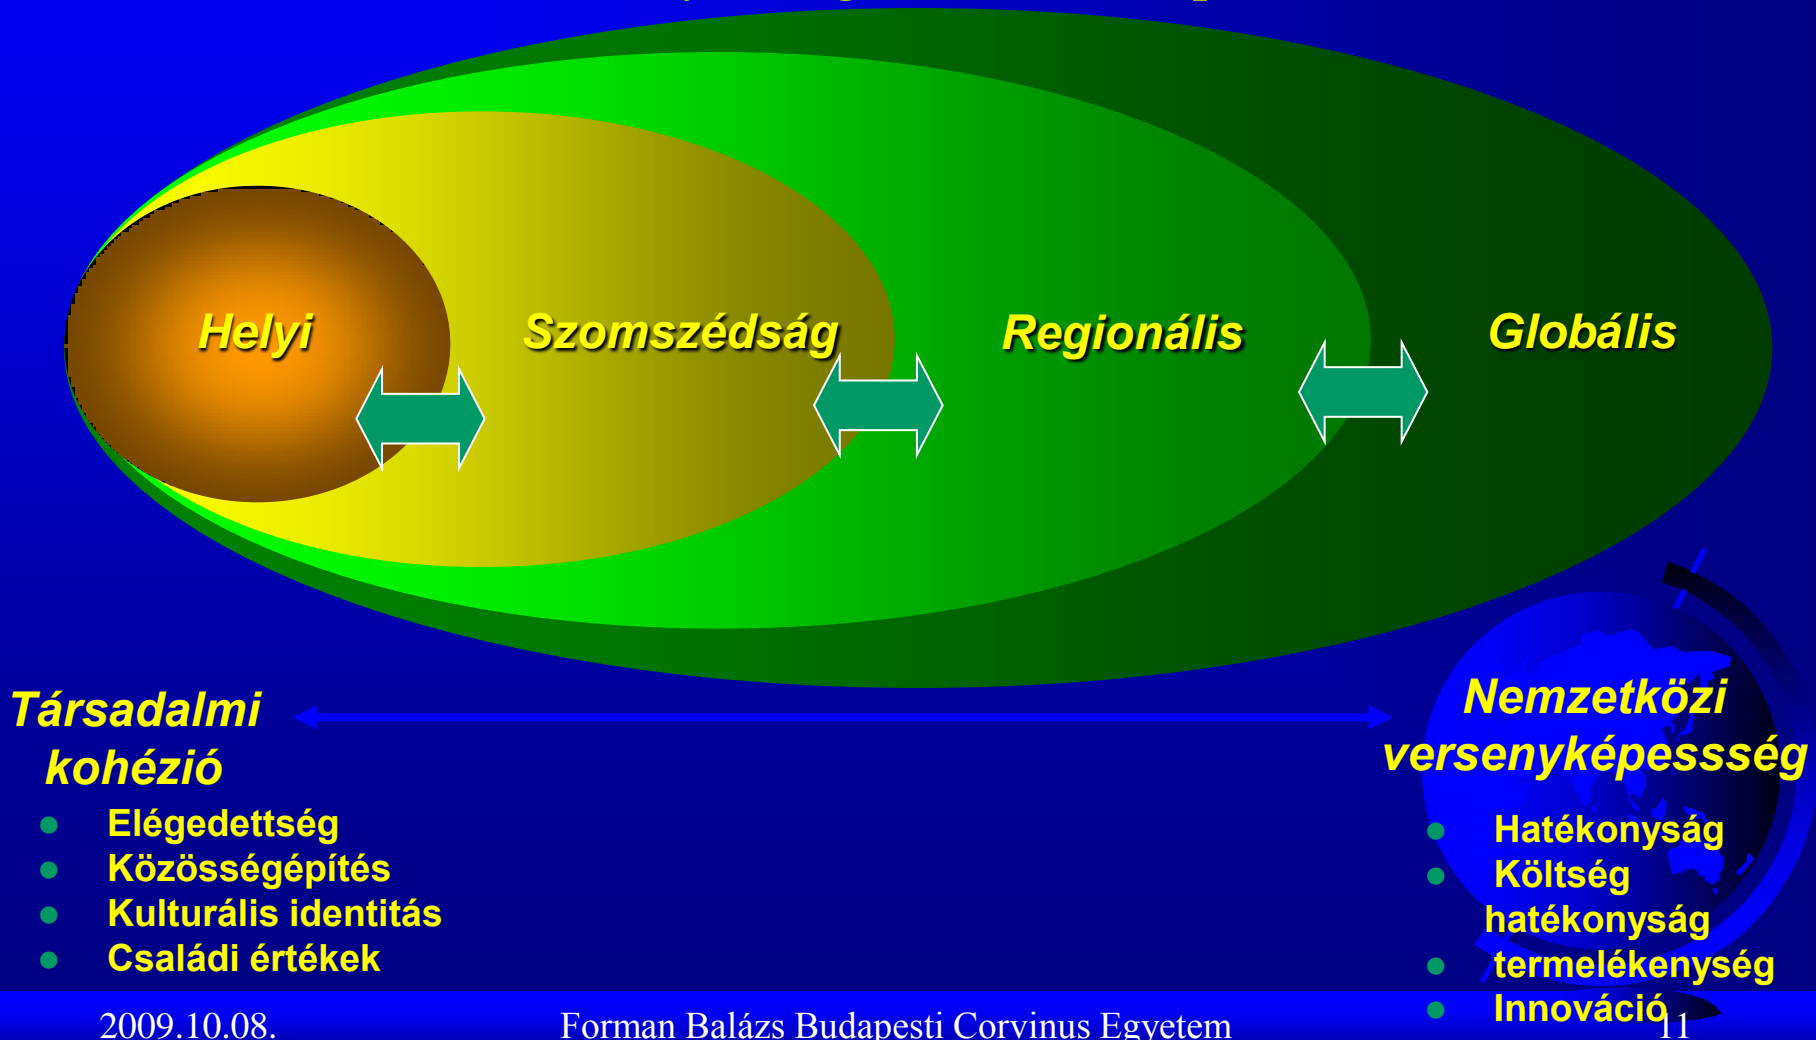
Helyi

Szomszédság

Regionális

Globális

Társadalmi kohézió

- Elégedettség
- Közösségépítés
- Kulturális identitás
- Családi értékek

Nemzetközi versenyképessség

- Hatékonyság
- Költség hatékonyság
- termelékenység
- Innováció

2009.10.08.

Forman Balázs Budapesti Corvinus Egyetem

11